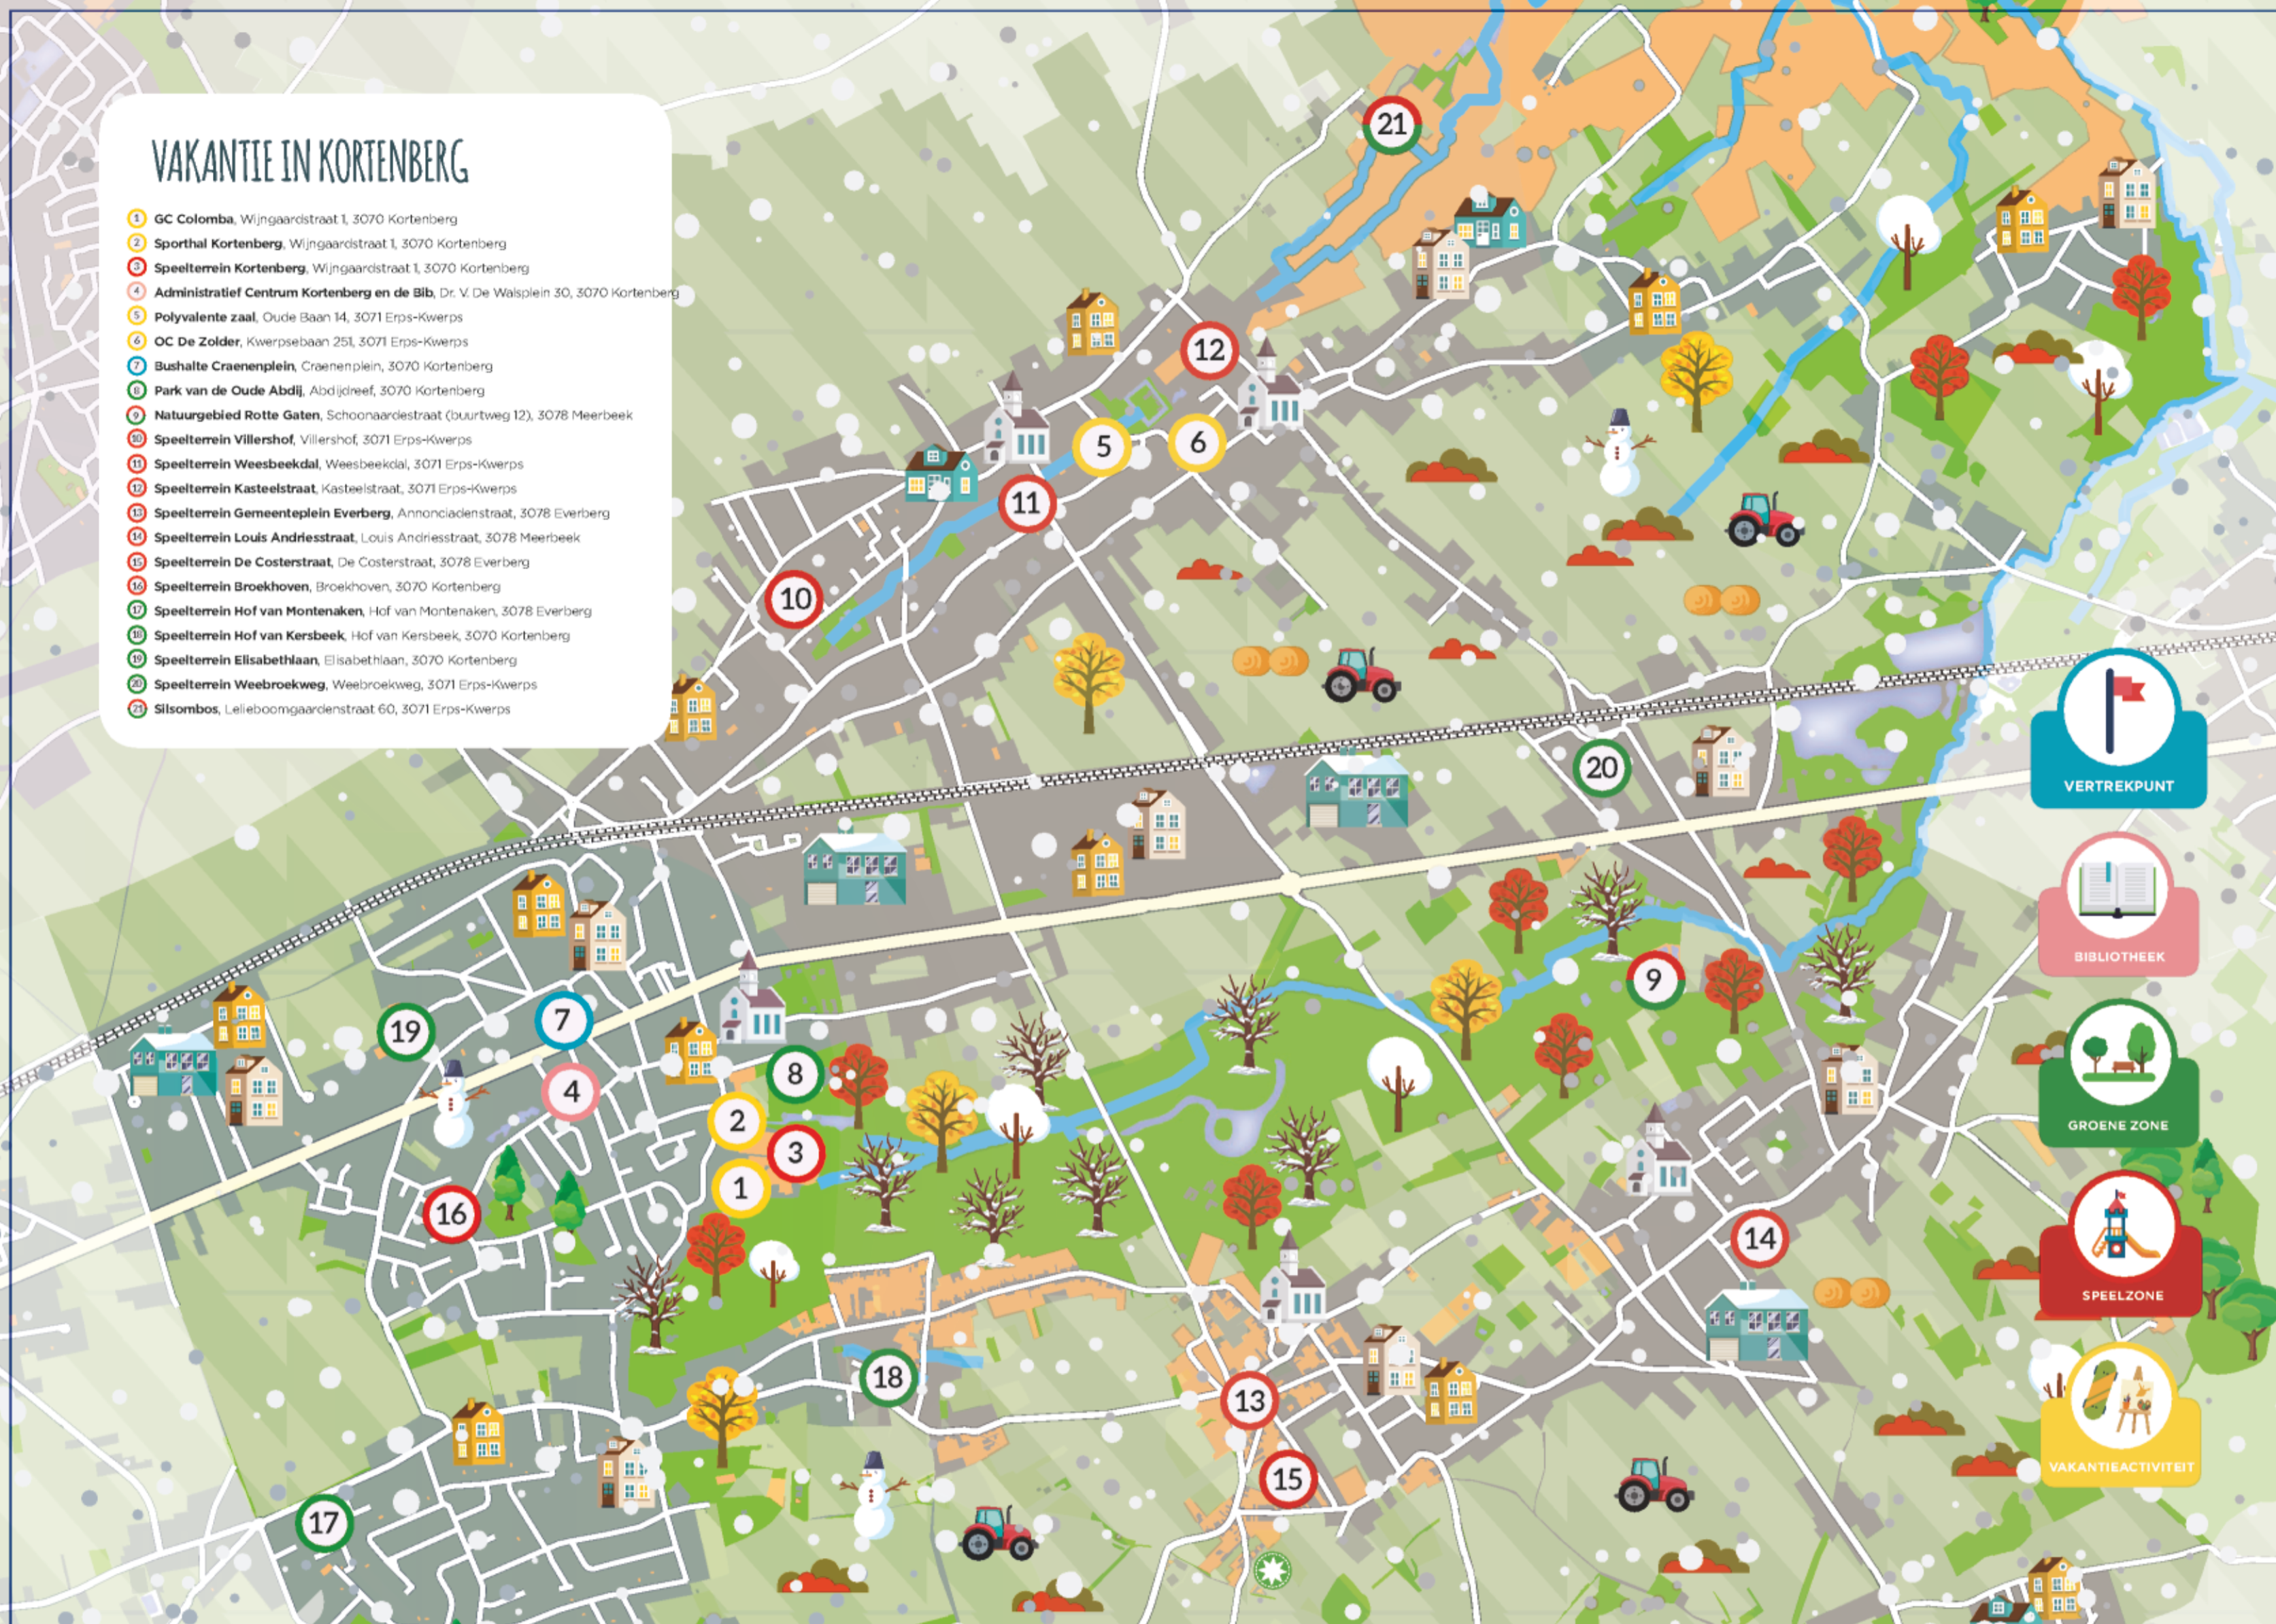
VAKANTIE IN KORTENBERG

1 GC Colomba, Wijngaardstraat 1, 3070 Kortenberg
2 Sporthal Kortenberg, Wijngaardstraat 1, 3070 Kortenberg
3 Speelterrein Kortenberg, Wijngaardstraat 1, 3070 Kortenberg
4 Administratief Centrum Kortenberg en de Bib, Dr. V. De Walsplein 30, 3070 Kortenberg
5 Polyvalente zaal, Oude Baan 14, 3071 Erps-Kwerps
6 OC De Zolder, Kwerpsebaan 251, 3071 Erps-Kwerps
7 Bushalte Craenenplein, Craenenplein, 3070 Kortenberg
8 Park van de Oude Abdij, Abdijdreef, 3070 Kortenberg
9 Natuurgebied Rotte Gaten, Schoonaardestraat (buurtweg 12), 3078 Meerbeek
10 Speelterrein Villershof, Villershof, 3071 Erps-Kwerps
11 Speelterrein Weesbeekdal, Weesbeekdal, 3071 Erps-Kwerps
12 Speelterrein Kasteelstraat, Kasteelstraat, 3071 Erps-Kwerps
13 Speelterrein Gemeenteplein Everberg, Annonciadenstraat, 3078 Everberg
14 Speelterrein Louis Andriesstraat, Louis Andriesstraat, 3078 Meerbeek
15 Speelterrein De Costerstraat, De Costerstraat, 3078 Everberg
16 Speelterrein Broekhoven, Broekhoven, 3070 Kortenberg
17 Speelterrein Hof van Montenaken, Hof van Montenaken, 3078 Everberg
18 Speelterrein Hof van Kersbeek, Hof van Kersbeek, 3070 Kortenberg
19 Speelterrein Elisabethlaan, Elisabethlaan, 3070 Kortenberg
20 Speelterrein Weebroekweg, Weebroekweg, 3071 Erps-Kwerps
21 Silsombos, Lelieboomgaardenstraat 60, 3071 Erps-Kwerps

21 12 5 6 11 10 20 9 19 7 4 8 2 3 1 16 14 18 13 15 17

VERTREKPUNT
BIBLIOTHEEK
GROENE ZONE
SPEELZONE
VAKANTIEACTIVITEIT